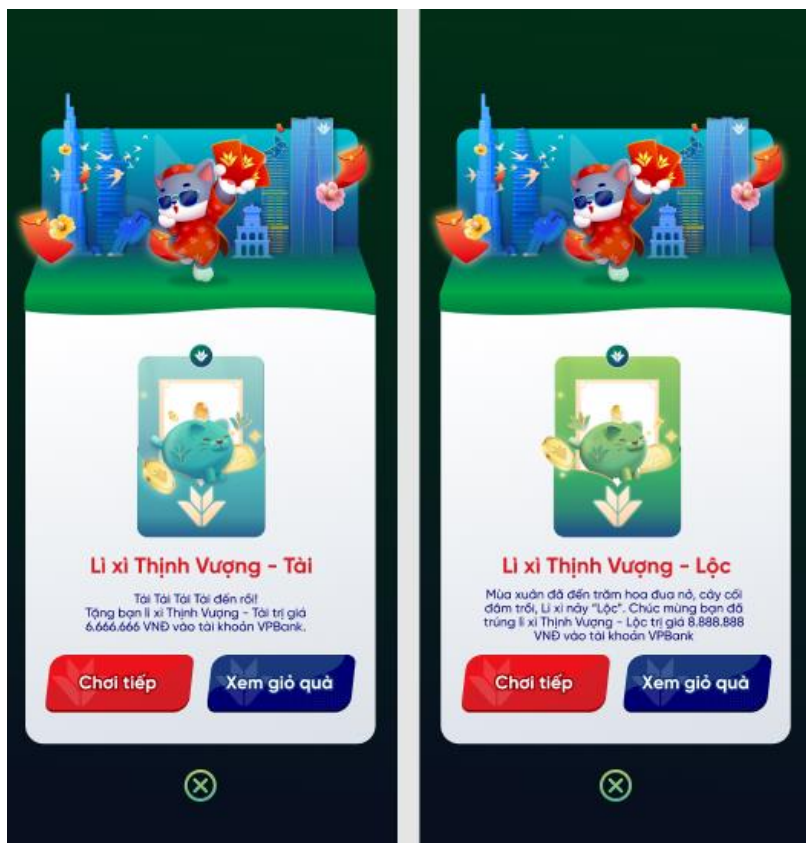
Lì xì Thịnh Vượng - Tài

Tài Tài Tài Tài đến rồi!
Tặng bạn lì xì Thịnh Vượng - Tài trị giá 6.666.666 VNĐ vào tài khoản VPBank.

Chơi tiếp

Xem giỏ quà

Lì xì Thịnh Vượng - Lộc

Mùa xuân đã đến trăm hoa đua nở, cây cối đâm trồi, Lì xì này "Lộc". Chúc mừng bạn đã trúng lì xì Thịnh Vượng - Lộc trị giá 8.888.888 VNĐ vào tài khoản VPBank

Chơi tiếp

Xem giỏ quà